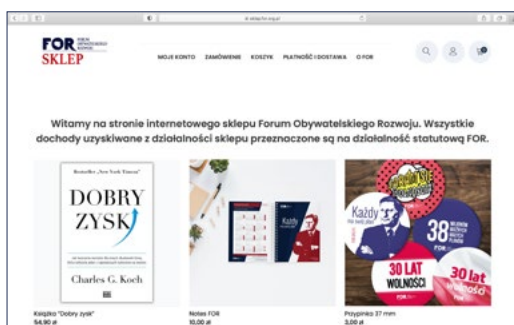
sklep.for.org.pl

FOR FORUM OBYWATELSKIEGO ROZWOJU
SKLEP

MOJE KONTO ZAMÓWIENIE KOSZYK PŁATNOŚĆ I DOSTAWA O FOR

Witamy na stronie internetowego sklepu Forum Obywatelskiego Rozwoju. Wszystkie dochody uzyskiwane z działalności sklepu przeznaczone są na działalność statutową FOR.

Bestseller „New York Timesa"
DOBRY ZYSK
Charles G. Koch

Każdy

Każdy
38
30 LAT WOLNOŚCI
30 lat wolności

Książka "Dobry zysk"
54,90 zł

Notes FOR
10,00 zł

Przypinka 37 mm
3,00 zł